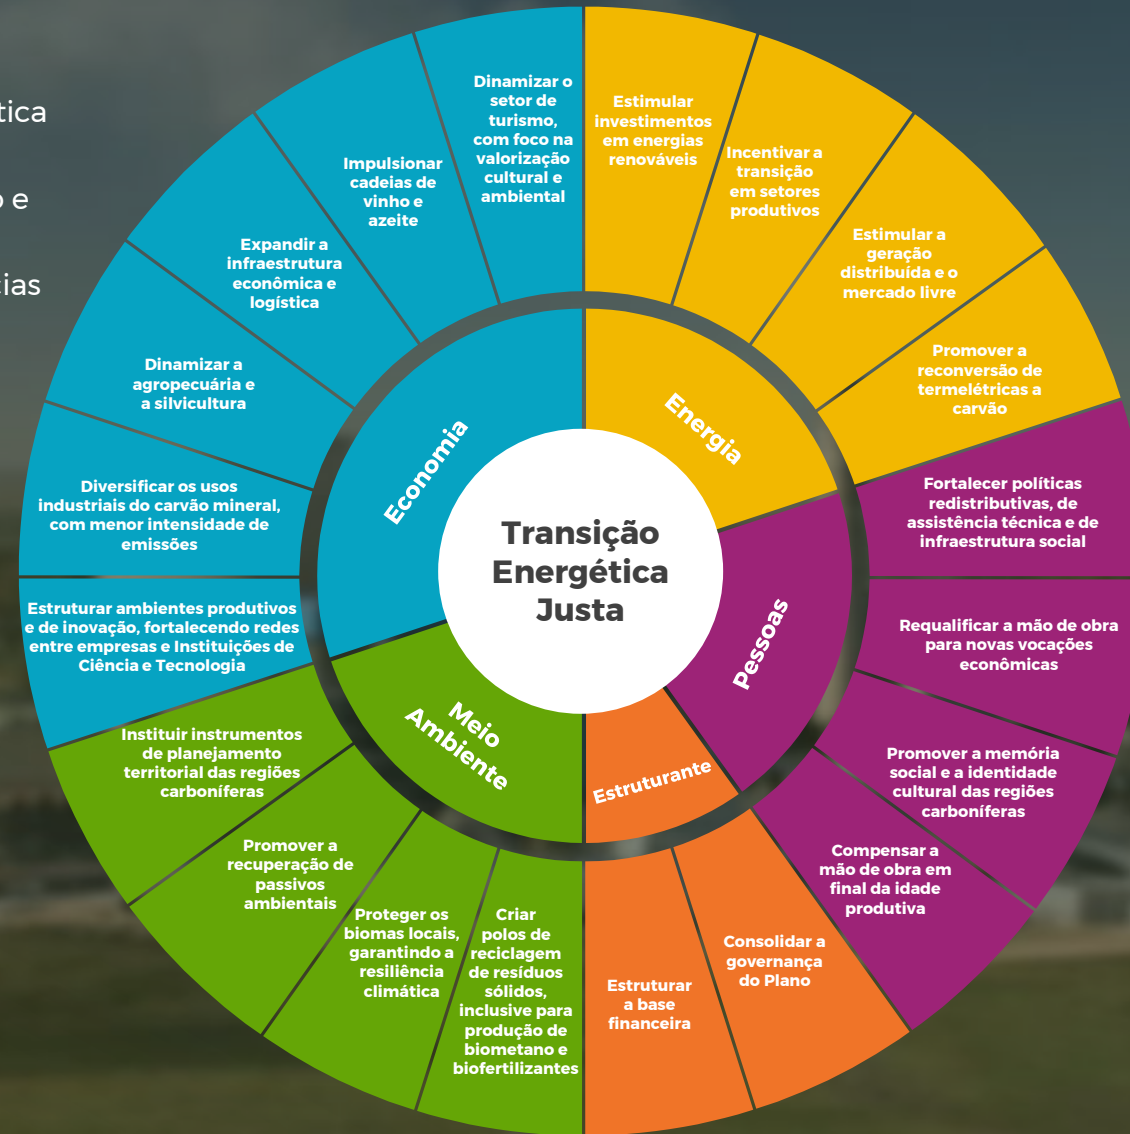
tica

o e

cias

Transição Energética Justa

Energia

Estimular investimentos em energias renováveis

Incentivar a transição em setores produtivos

Estimular a geração distribuída e o mercado livre

Promover a reconversão de termelétricas a carvão

Pessoas

Fortalecer políticas redistributivas, de assistência técnica e de infraestrutura social

Requalificar a mão de obra para novas vocações econômicas

Promover a memória social e a identidade cultural das regiões carboníferas

Compensar a mão de obra em final da idade produtiva

Estruturante

Consolidar a governança do Plano

Estruturar a base financeira

Meio Ambiente

Criar polos de reciclagem de resíduos sólidos, inclusive para produção de biometano e biofertilizantes

Proteger os biomas locais, garantindo a resiliência climática

Promover a recuperação de passivos ambientais

Instituir instrumentos de planejamento territorial das regiões carboníferas

Economia

Estruturar ambientes produtivos e de inovação, fortalecendo redes entre empresas e Instituições de Ciência e Tecnologia

Diversificar os usos industriais do carvão mineral, com menor intensidade de emissões

Dinamizar a agropecuária e a silvicultura

Expandir a infraestrutura econômica e logística

Impulsionar cadeias de vinho e azeite

Dinamizar o setor de turismo, com foco na valorização cultural e ambiental